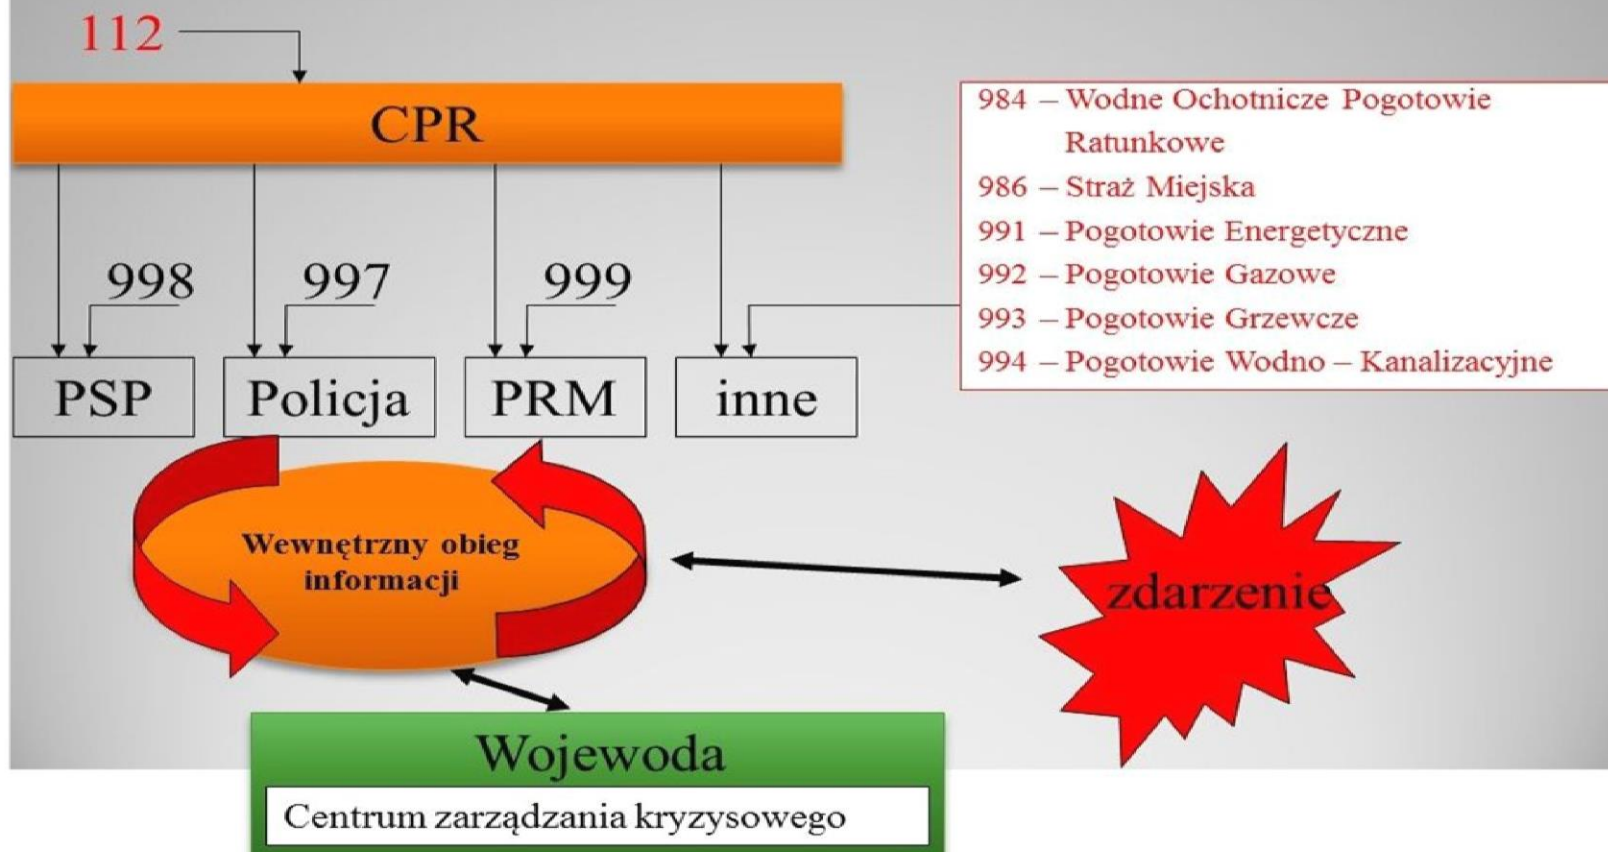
112

CPR

998

997

999

PSP

Policja

PRM

inne

984 – Wodne Ochotnicze Pogotowie Ratunkowe
986 – Straż Miejska
991 – Pogotowie Energetyczne
992 – Pogotowie Gazowe
993 – Pogotowie Grzewcze
994 – Pogotowie Wodno – Kanalizacyjne

Wewnętrzny obieg informacji

zdarzenie

Wojewoda

Centrum zarządzania kryzysowego